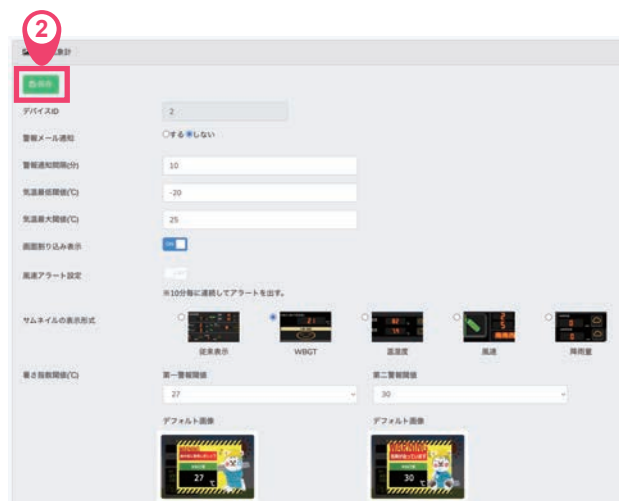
2

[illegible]計

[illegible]

デバイスID 2

警報メール通知 ○する ◉しない

警報通知間隔(分) 10

気温最低閾値(℃) -20

気温最大閾値(℃) 25

画面割り込み表示 ON

風速アラート設定 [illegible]

※10分毎に連続してアラートを出す。

サムネイルの表示形式

従来表示

WBGT

温湿度

風速

降雨量

暑さ指数閾値(℃)

第一警報閾値

27

第二警報閾値

30

デフォルト画像

27

デフォルト画像

30